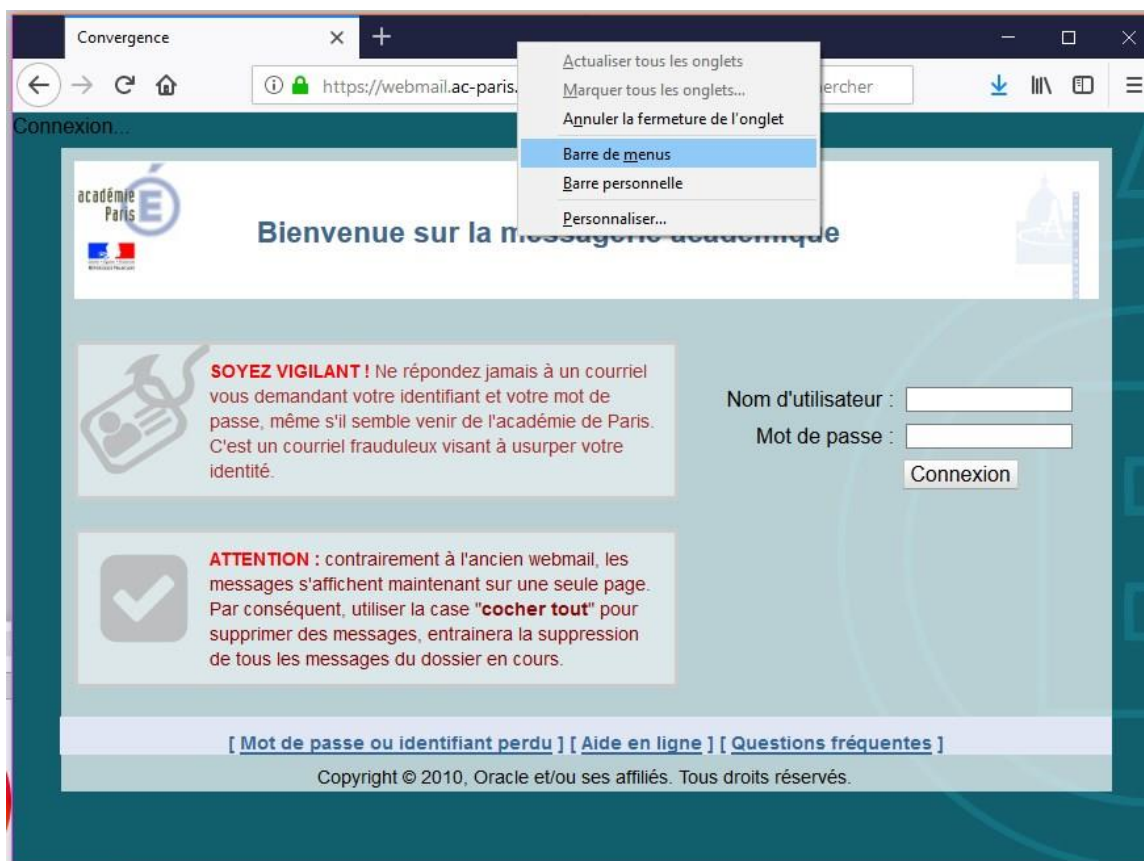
Convergence

https://webmail.ac-paris.

Actualiser tous les onglets
Marquer tous les onglets...
Annuler la fermeture de l'onglet
Barre de menus
Barre personnelle
Personnaliser...

ercher

Connexion...

académie Paris

Bienvenue sur la m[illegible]

SOYEZ VIGILANT ! Ne répondez jamais à un courriel vous demandant votre identifiant et votre mot de passe, même s'il semble venir de l'académie de Paris. C'est un courriel frauduleux visant à usurper votre identité.

Nom d'utilisateur :
Mot de passe :
Connexion

ATTENTION : contrairement à l'ancien webmail, les messages s'affichent maintenant sur une seule page. Par conséquent, utiliser la case "cocher tout" pour supprimer des messages, entrainera la suppression de tous les messages du dossier en cours.

[ Mot de passe ou identifiant perdu ] [ Aide en ligne ] [ Questions fréquentes ]

Copyright © 2010, Oracle et/ou ses affiliés. Tous droits réservés.